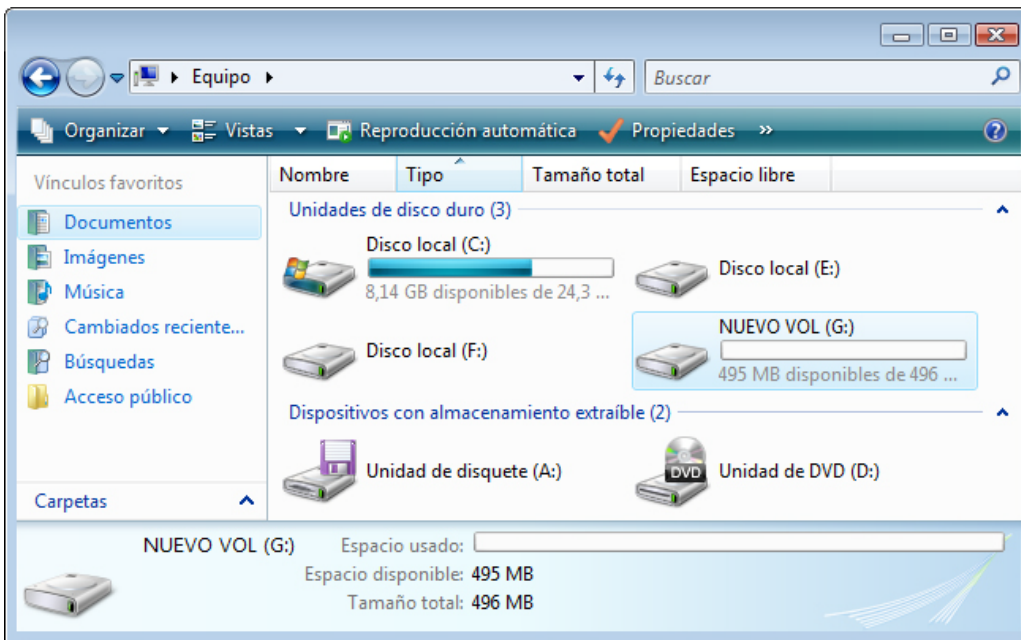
Equipo

Buscar

Organizar Vistas Reproducción automática Propiedades »

Vínculos favoritos

Documentos
Imágenes
Música
Cambiados reciente...
Búsquedas
Acceso público

Carpetas

| Nombre | Tipo | Tamaño total | Espacio libre |
|---|---|---|---|

Unidades de disco duro (3)

Disco local (C:)
8,14 GB disponibles de 24,3 ...

Disco local (E:)

Disco local (F:)

NUEVO VOL (G:)
495 MB disponibles de 496 ...

Dispositivos con almacenamiento extraíble (2)

Unidad de disquete (A:)

DVD

Unidad de DVD (D:)

NUEVO VOL (G:) Espacio usado:
Espacio disponible: 495 MB
Tamaño total: 496 MB